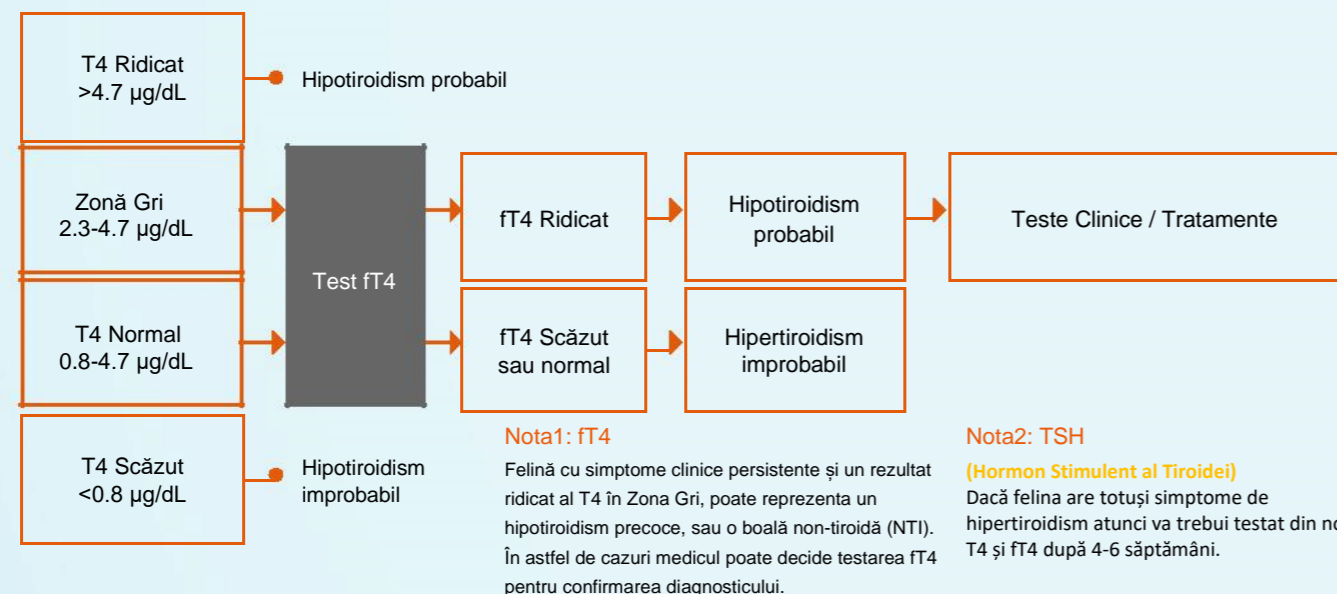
T4 Ridicat
>4.7 µg/dL

Hipotiroidism probabil

Zonă Gri
2.3-4.7 µg/dL

T4 Normal
0.8-4.7 µg/dL

T4 Scăzut
<0.8 µg/dL

Hipotiroidism improbabil

Test fT4

fT4 Ridicat

Hipotiroidism probabil

Teste Clinice / Tratamente

fT4 Scăzut sau normal

Hipertiroidism improbabil

Nota1: fT4

Felină cu simptome clinice persistente și un rezultat ridicat al T4 în Zona Gri, poate reprezenta un hipotiroidism precoce, sau o boală non-tiroidă (NTI). În astfel de cazuri medicul poate decide testarea fT4 pentru confirmarea diagnosticului.

Nota2: TSH

(Hormon Stimulent al Tiroidei)

Dacă felina are totuși simptome de hipertiroidism atunci va trebui testat din no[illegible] T4 și fT4 după 4-6 săptămâni.